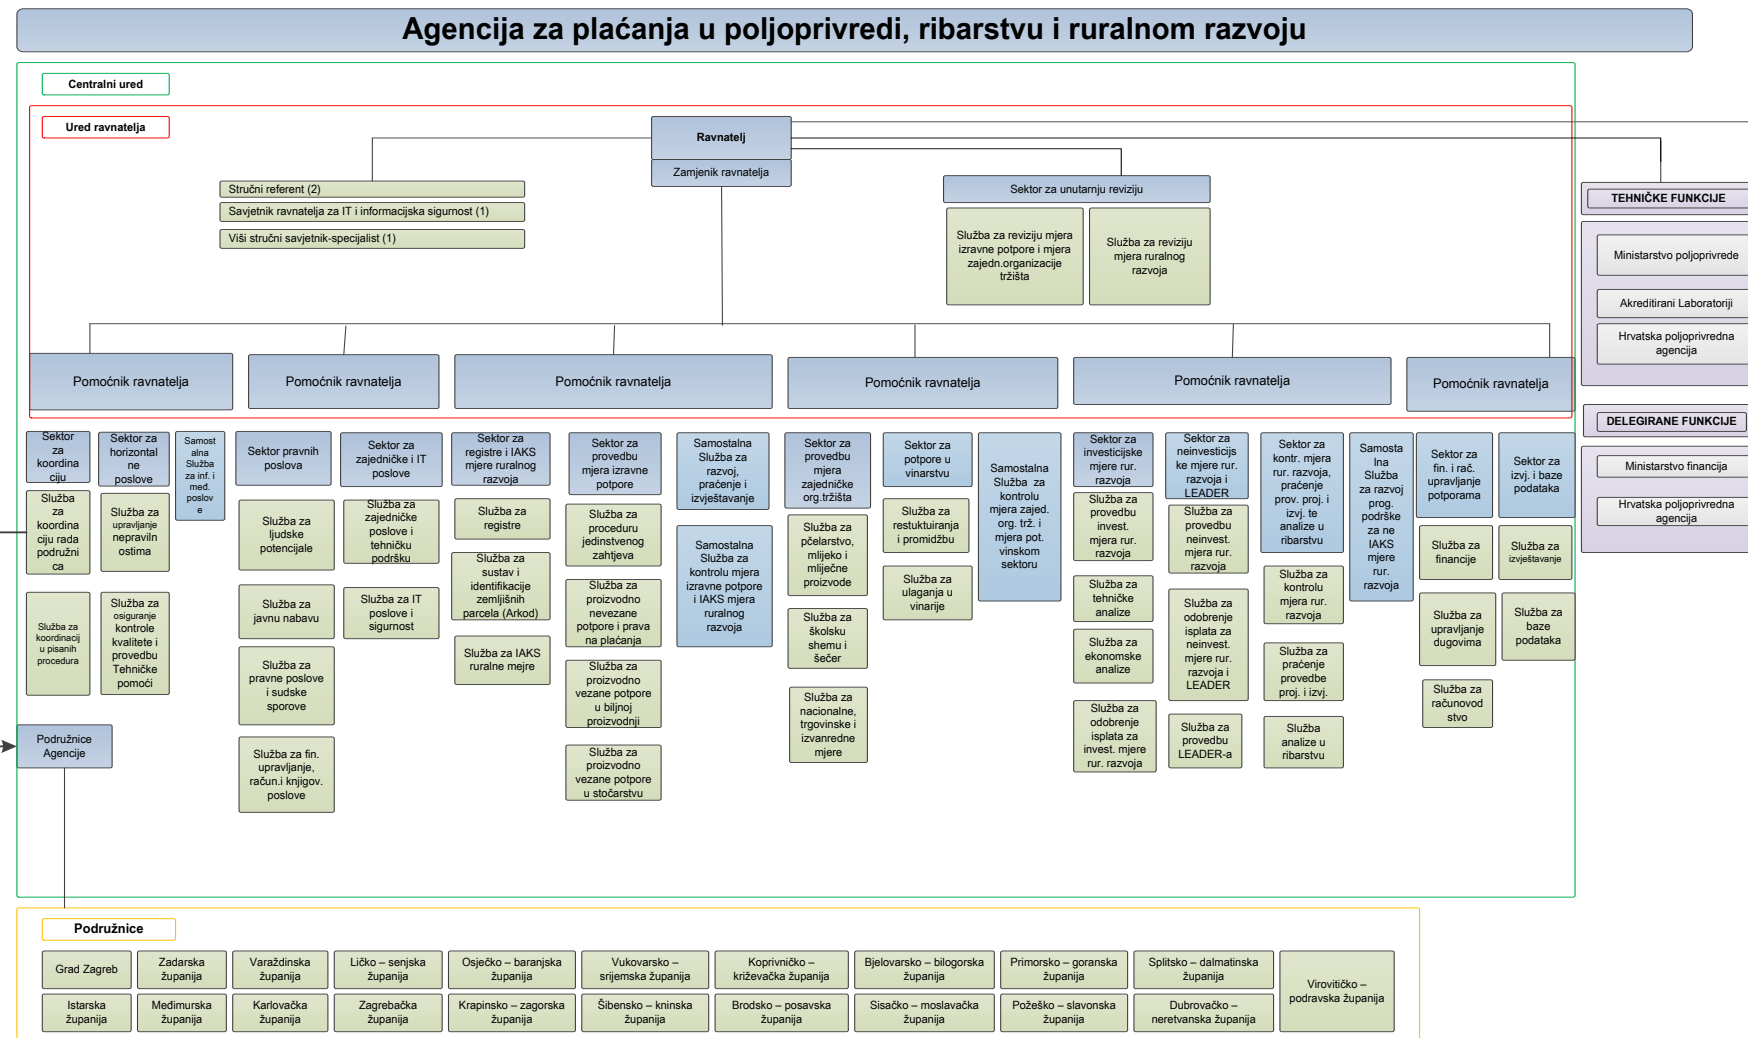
Agencija za plaćanja u poljoprivredi, ribarstvu i ruralnom razvoju

Centralni ured

Ured ravnatelja

Ravnatelj

Zamjenik ravnatelja

Stručni referent (2)

Savjetnik ravnatelja za IT i informacijska sigurnost (1)

Viši stručni savjetnik-specijalist (1)

Sektor za unutarnju reviziju

Služba za reviziju mjera izravne potpore i mjera zajedn.organizacije tržišta

Služba za reviziju mjera ruralnog razvoja

TEHNIČKE FUNKCIJE

Ministarstvo poljoprivrede

Akreditirani Laboratoriji

Hrvatska poljoprivredna agencija

DELEGIRANE FUNKCIJE

Ministarstvo financija

Hrvatska poljoprivredna agencija

Pomoćnik ravnatelja

Pomoćnik ravnatelja

Pomoćnik ravnatelja

Pomoćnik ravnatelja

Pomoćnik ravnatelja

Pomoćnik ravnatelja

Sektor za koordinaciju

Služba za koordinaciju rada podružnica

Služba za koordinaciju i pisanih procedura

Sektor za horizontalne poslove

Služba za upravljanje nepravilnostima

Služba za osiguranje kontrole kvalitete i provedbu Tehničke pomoći

Samostalna Služba za inf. i med. poslove

Sektor pravnih poslova

Služba za ljudske potencijale

Služba za javnu nabavu

Služba za pravne poslove i sudske sporove

Služba za fin. upravljanje, račun.i knjigov. poslove

Sektor za zajedničke i IT poslove

Služba za zajedničke poslove i tehničku podršku

Služba za IT poslove i sigurnost

Sektor za registre i IAKS mjere ruralnog razvoja

Služba za registre

Služba za sustav i identifikacije zemljišnih parcela (Arkod)

Služba za IAKS ruralne mjere

Sektor za provedbu mjera izravne potpore

Služba za proceduru jedinstvenog zahtjeva

Služba za proizvodno nevezane potpore i prava na plaćanja

Služba za proizvodno vezane potpore u biljnoj proizvodnji

Služba za proizvodno vezane potpore u stočarstvu

Samostalna Služba za razvoj, praćenje i izvještavanje

Samostalna Služba za kontrolu mjera izravne potpore i IAKS mjera ruralnog razvoja

Sektor za provedbu mjera zajedničke org.tržišta

Služba za pčelarstvo, mlijeko i mliječne proizvode

Služba za školsku shemu i šećer

Služba za nacionalne, trgovinske i izvanredne mjere

Sektor za potpore u vinarstvu

Služba za restukturiranja i promidžbu

Služba za ulaganja u vinarije

Samostalna Služba za kontrolu mjera zajed. org. trž. i mjera pot. vinskom sektoru

Sektor za investicijske mjere rur. razvoja

Služba za provedbu invest. mjera rur. razvoja

Služba za tehničke analize

Služba za ekonomske analize

Služba za odobrenje isplata za invest. mjere rur. razvoja

Sektor za neinvesticijske mjere rur. razvoja i LEADER

Služba za provedbu neinvest. mjera rur. razvoja

Služba za odobrenje isplata za neinvest. mjere rur. razvoja i LEADER

Služba za provedbu LEADER-a

Sektor za kontr. mjera rur. razvoja, praćenje prov. proj. i izvj. te analize u ribarstvu

Služba za kontrolu mjera rur. razvoja

Služba za praćenje provedbe proj. i izvj.

Služba analize u ribarstvu

Samostalna Služba za razvoj prog. podrške za ne IAKS mjere rur. razvoja

Sektor za fin. i rač. upravljanje potporama

Služba za financije

Služba za upravljanje dugovima

Služba za računovodstvo

Sektor za izvj. i baze podataka

Služba za izvještavanje

Služba za baze podataka

Područnice Agencije

Područnice

Grad Zagreb

Zadarska županija

Varaždinska županija

Ličko – senjska županija

Osječko – baranjska županija

Vukovarsko – srijemska županija

Koprivničko – križevačka županija

Bjelovarsko – bilogorska županija

Primorsko – goranska županija

Splitsko – dalmatinska županija

Virovitičko – podravska županija

Istarska županija

Medimurska županija

Karlovačka županija

Zagrebačka županija

Krapinsko – zagorska županija

Šibensko – kninska županija

Brodsko – posavska županija

Sisačko – moslavačka županija

Požeško – slavonska županija

Dubrovačko – neretvanska županija